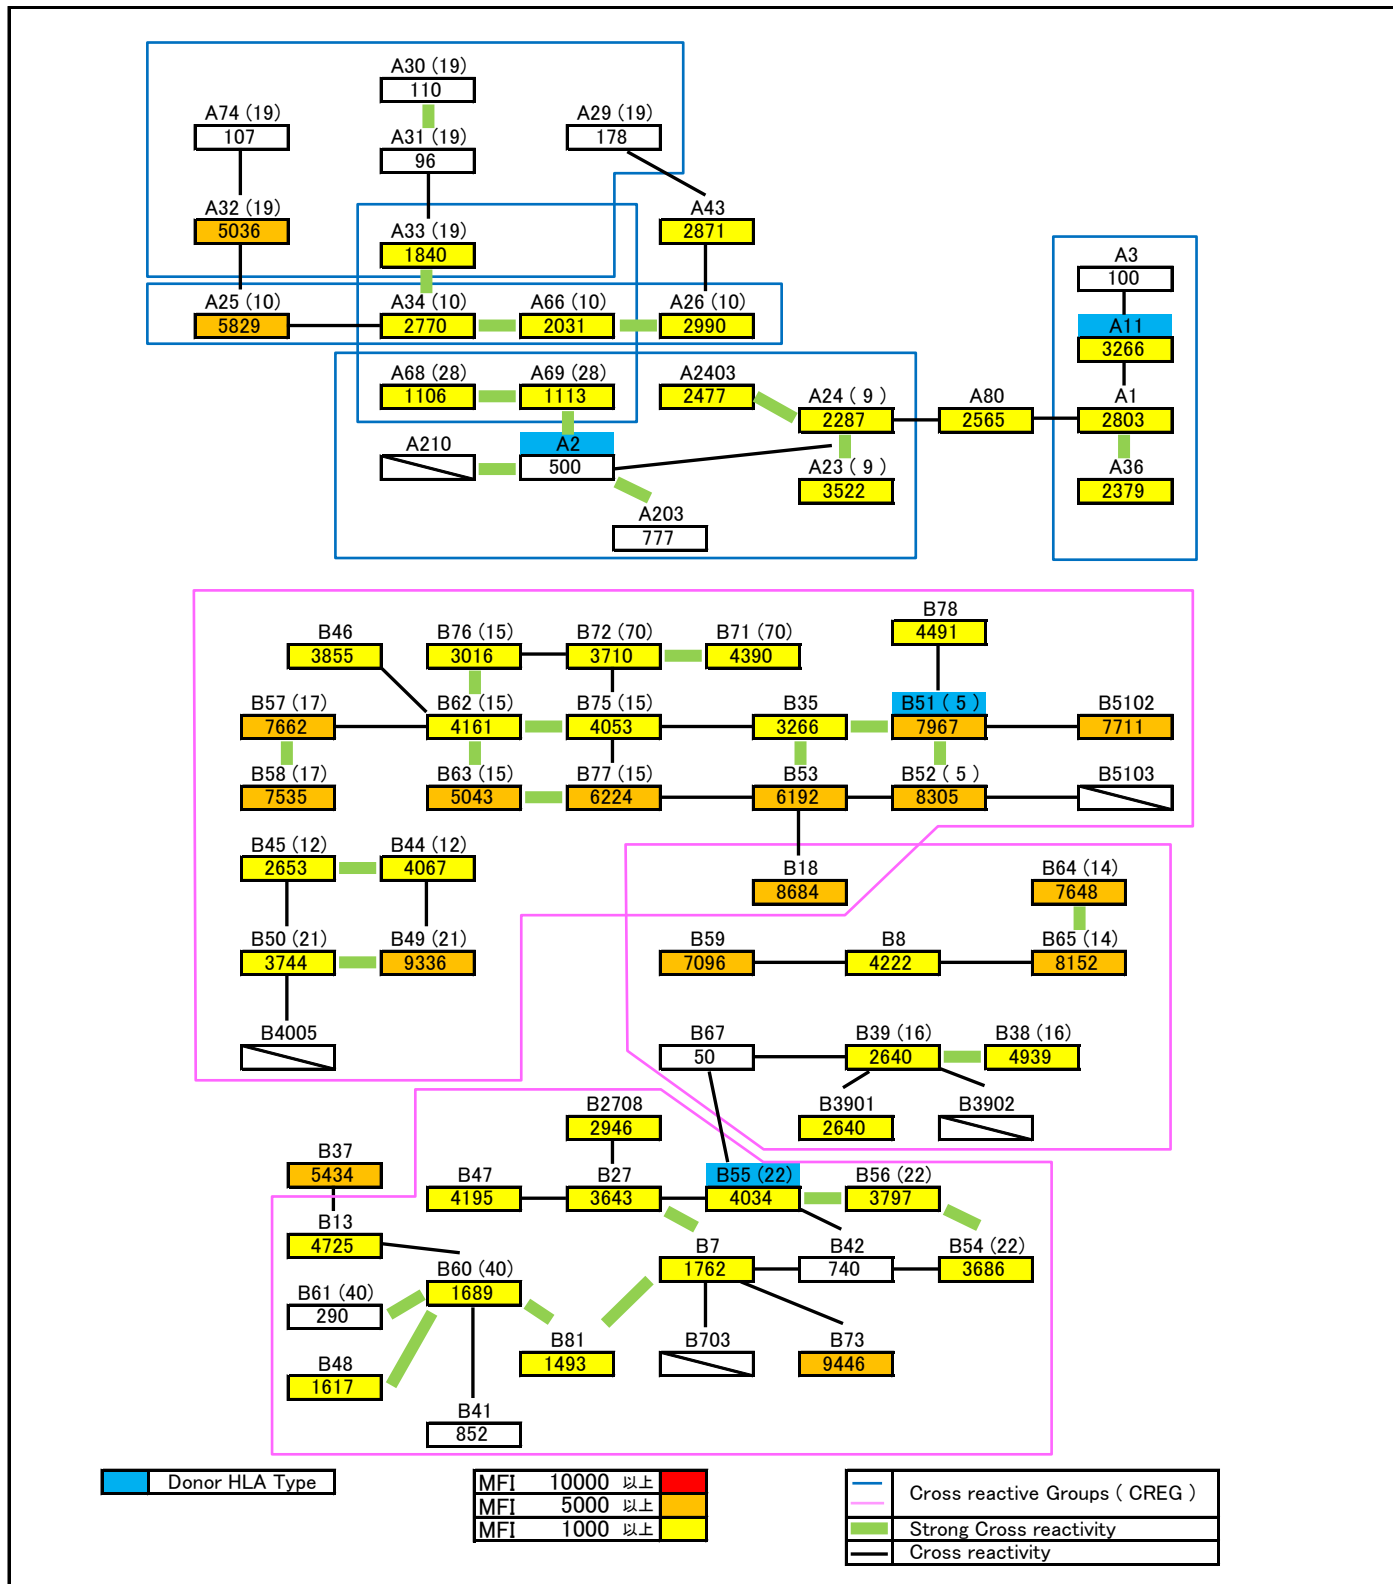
A30 (19)
110
A74 (19)
107
A31 (19)
96
A29 (19)
178
A32 (19)
5036
A33 (19)
1840
A43
2871
A3
100
A11
3266
A25 (10)
5829
A34 (10)
2770
A66 (10)
2031
A26 (10)
2990
A1
2803
A68 (28)
1106
A69 (28)
1113
A2403
2477
A24 ( 9 )
2287
A80
2565
A36
2379
A210
A2
500
A23 ( 9 )
3522
A203
777

B78
4491
B46
3855
B76 (15)
3016
B72 (70)
3710
B71 (70)
4390
B57 (17)
7662
B62 (15)
4161
B75 (15)
4053
B35
3266
B51 ( 5 )
7967
B5102
7711
B58 (17)
7535
B63 (15)
5043
B77 (15)
6224
B53
6192
B52 ( 5 )
8305
B5103
B45 (12)
2653
B44 (12)
4067
B18
8684
B64 (14)
7648
B50 (21)
3744
B49 (21)
9336
B59
7096
B8
4222
B65 (14)
8152
B4005
B67
50
B39 (16)
2640
B38 (16)
4939
B3901
2640
B3902
B2708
2946
B37
5434
B47
4195
B27
3643
B55 (22)
4034
B56 (22)
3797
B13
4725
B7
1762
B42
740
B54 (22)
3686
B60 (40)
1689
B61 (40)
290
B81
1493
B703
B73
9446
B48
1617
B41
852

Donor HLA Type
| MFI | 10000 | 以上 |
|---|---|---|
| MFI | 5000 | 以上 |
| MFI | 1000 | 以上 |

Cross reactive Groups ( CREG )
Strong Cross reactivity
Cross reactivity